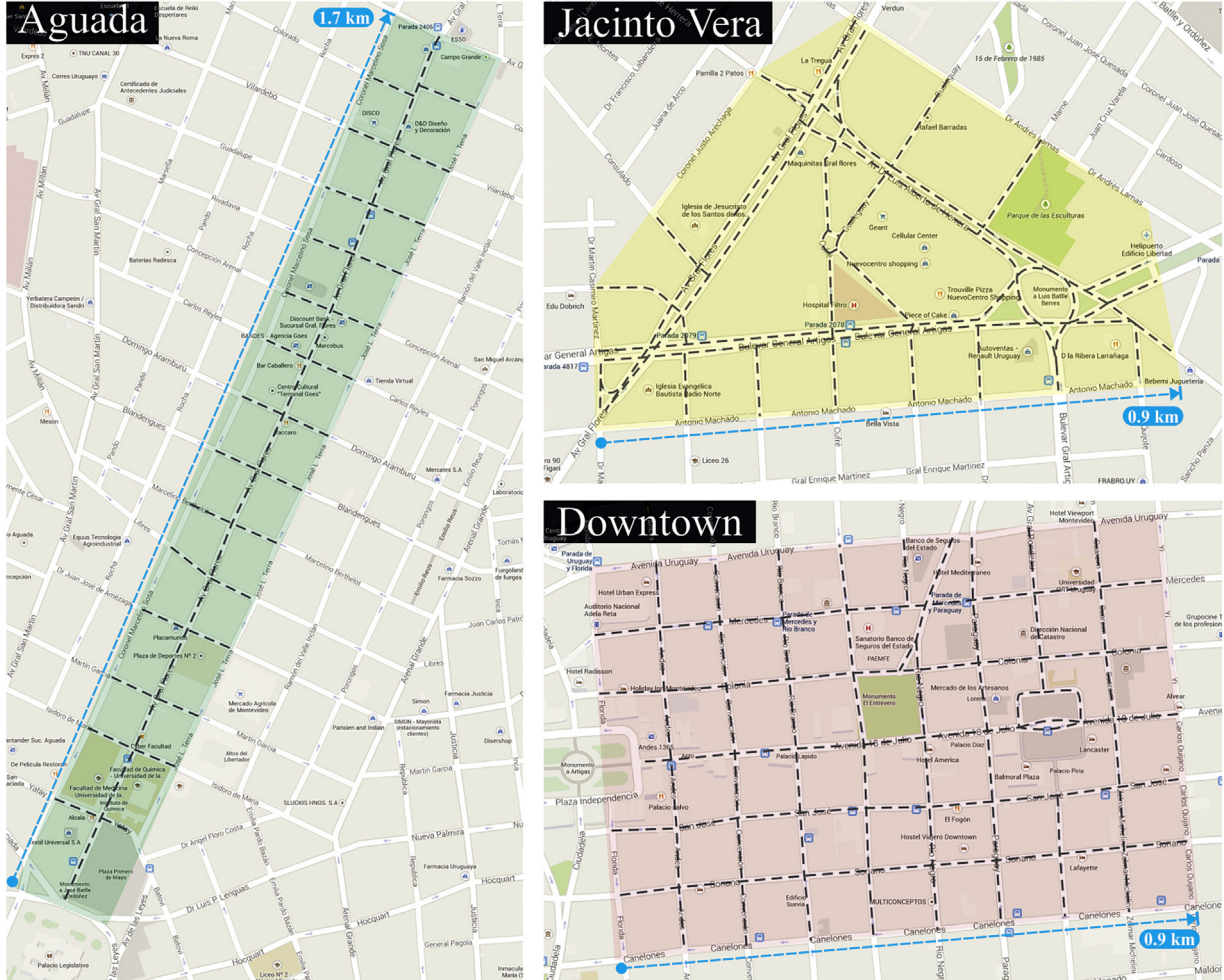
Aguada

1.7 km

Escuela de Reiki Despertares
Nueva Roma
TNU CANAL 30
Expres 2
Correo Uruguayo
Certificado de Antecedentes Judiciales
Colorado
Rocha
Parada 2406
ESSO
Campo Grande
Av Gral Flores
Vilardebó
Guadalupe
Av Millán
DISCO
D&D Diseño y Decoración
Coronel Marcelino Sosa
José L. Terra
Marcelino
Pando
Rivadavia
Av Gral San Martín
Baterías Radesca
Concepción Arenal
Ramón del Valle Inclán
Yerbatera Campeón / Distribuidora Sandri
Carlos Reyles
Discount Bank Sucursal Gral. Flores
BANDES - Agencia Goes
Marcobus
Domingo Aramburu
Bar Caballero
San Miguel Arcángel
Centro Cultural "Terminal Goes"
Tienda Virtual
Blandengues
Porongos
Meson
Zaccaro
Mercatex S.A
Emilio Reus
Laboratorio
Equus Tecnologia Agroindustrial
Libres
Av Aguada
Marcelino Berthelot
Arenal Grande
Farmacia Sozzo
Fuegos
Dr Juan José de Amézaga
Placamundo
Plaza de Deportes Nº 2
Mercado Agrícola de Montevideo
Juan Carlos Gómez
Libres
Martín García
Simon
Farmacia Justicia
Parisien and Indian
SIMON - Mayorista (estacionamiento clientes)
Disershop
Isidoro de María
Cyber Facultad
Facultad de Química - Universidad de la
Altos del Libertador
Facultad de Medicina Universidad de la
Instituto de Química
Santander Suc. Aguada
De Película Restorán
Yatay
Alcalá
Farmacia
Textil Universal S.A
SLUCKIS HNOS. S.A
Nueva Palmira
Dr Ángel Floro Costa
Emilio Frugoni
Farmacia Uruguaya
Plaza Primero de Mayo
Monumento a José Batlle y Ordóñez
Dr Luis P. Lenguas
Hocquart
Av de las Leyes
General Pagola
Palacio Legislativo
Liceo Nº 2
República
Justicia
Guadalupe

Jacinto Vera

Verdun
Batlle y Ordóñez
Coronel Juan José Quesada
La Tregua
Parrilla 2 Patos
15 de Febrero de 1985
Dr Francisco Lavandeira
Juana de Arco
Coronel Justo Arechaga
Dr Andrés Lamas
Rafael Barradas
Marne
Juan Cruz Varela
Consulado
Maquinitas Gral flores
Av Dr Luis Alberto de Herrera
Cardoso
Iglesia de Jesucristo de los Santos días
Parque de las Esculturas
Geant
Cellular Center
Helipuerto Edificio Libertad
Nuevocentro shopping
Edu Dobrich
Dr Martín Casimiro Martínez
Hospital Filtro
Trouville Pizza NuevoCentro Shopping
Monumento a Luis Batlle Berres
Piece of Cake
Parada 2078
Parada 2079
Bulevar General Artigas
Autoventas - Renault Uruguay
D la Ribera Larrañaga
Parada 4817
Iglesia Evangélica Bautista Radio Norte
Antonio Machado
Bebemi Juguetería
Cufré
Bella Vista
0.9 km
Av Gral Flores
Liceo 26
Gral Enrique Martínez
Bulevar Gral Artigas
FRABRO.UY
Sancho Panza

Downtown

Hotel Viewport Montevideo
Avenida Uruguay
Banco de Seguros del Estado
Parada de Uruguay y Florida
Mercedes
Hotel Mediterráneo
Universidad ORT Uruguay
Hotel Urban Express
Auditorio Nacional Adela Reta
Parada de Mercedes y Río Branco
Parada de Mercedes y Paraguay
Grupocine Torre de los profesionales
Dirección Nacional del Catastro
Sanatorio Banco de Seguros del Estado
PAEMFE
Colonia
Hotel Radisson
Holiday Inn Montevideo
Mercado de los Artesanos
Monumento El Entrevero
Lorenzo
Alvear
Andes 1365
Avenida 18 de Julio
Palacio Díaz
Lancaster
Palacio Lapido
Hotel America
Balmoral Plaza
Palacio Piria
Monumento a Artigas
Plaza Independencia
Palacio Salvo
San José
El Fogón
Hostel Viajero Downtown
Florida
Ciudadela
Soriano
Lafayette
Carlos Quijano
Edificio Suevia
MULTICONCEPTOS
Canelones
Río Negro
Zelmar Michelini
0.9 km